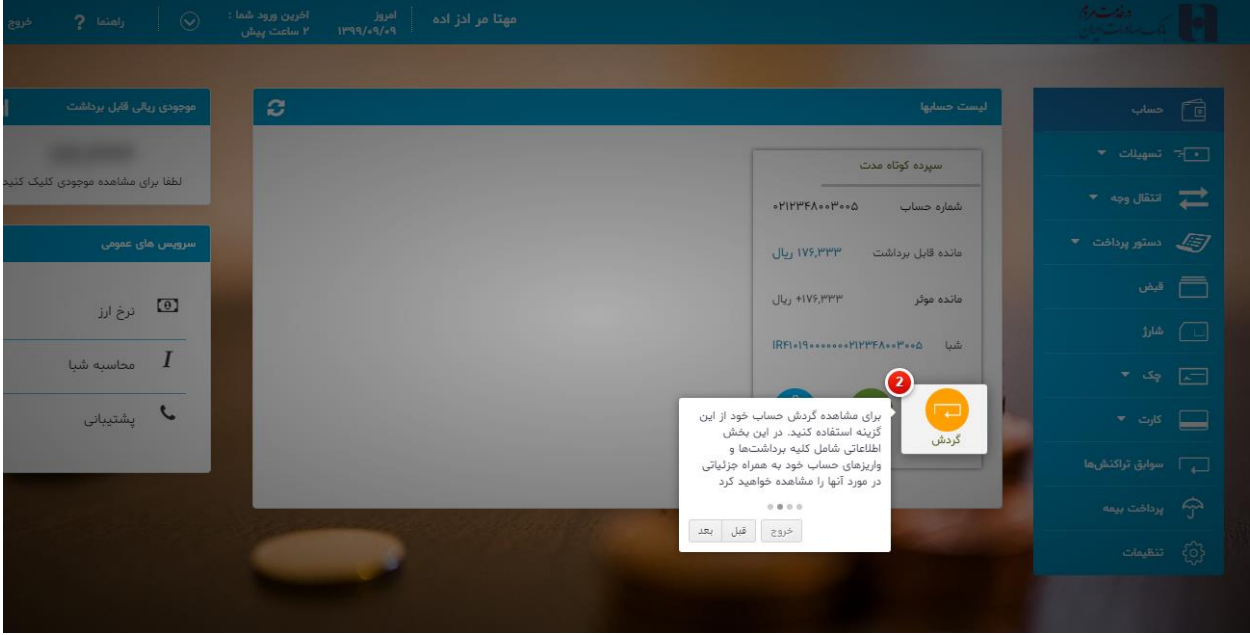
خروج  راهنما ?  آخرین ورود شما : ۲ ساعت پیش  امروز ۱۳۹۹/۰۹/۰۹  مهتا مر ادز اده

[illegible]

حساب
تسهیلات
انتقال وجه
دستور پرداخت
قبض
شارژ
چک
کارت
سوابق تراکنش‌ها
پرداخت بیمه
تنظیمات

لیست حسابها

سپرده کوتاه مدت

شماره حساب ۰۲۱۲۳۴۸۰۰۳۰۰۵

مانده قابل برداشت ۱۷۶,۳۳۳ ریال

مانده موثر +۱۷۶,۳۳۳ ریال

شبا IR۶۱۰۱۹۰۰۰۰۰۰۰۰۲۱۲۳۴۸۰۰۳۰۰۵

2

گردش

برای مشاهده گردش حساب خود از این گزینه استفاده کنید. در این بخش اطلاعاتی شامل کلیه برداشت‌ها و واریزهای حساب خود به همراه جزئیاتی در مورد آنها را مشاهده خواهید کرد

خروج  قبل  بعد

موجودی ریالی قابل برداشت

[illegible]

لطفا برای مشاهده موجودی کلیک کنید

سرویس های عمومی

نرخ ارز
محاسبه شبا
پشتیبانی